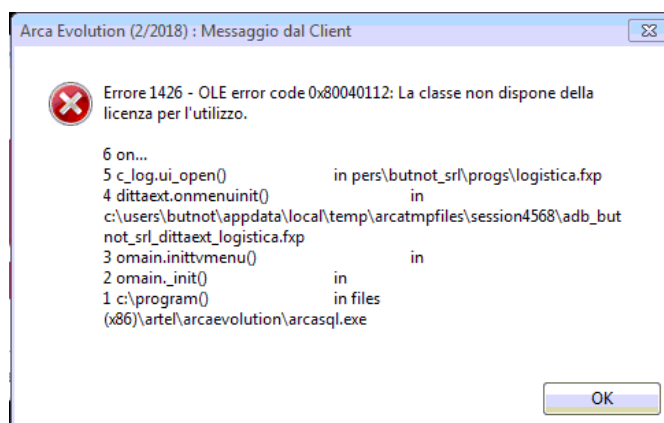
Arca Evolution (2/2018) : Messaggio dal Client

Errore 1426 - OLE error code 0x80040112: La classe non dispone della licenza per l'utilizzo.

6 on...
5 c_log.ui_open() in pers\butnot_srl\progs\logistica.fxp
4 dittaext.onmenuinit() in c:\users\butnot\appdata\local\temp\arcatmpfiles\session4568\adb_butnot_srl_dittaext_logistica.fxp
3 omain.inittvmenu() in
2 omain._init() in
1 c:\program() in files (x86)\artel\arcaevolution\arcasql.exe

OK